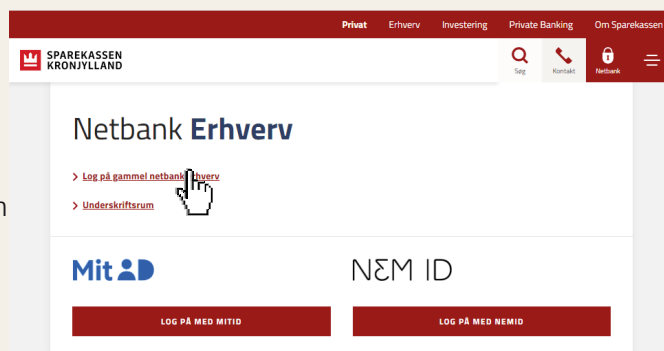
Privat Erhverv Investering Private Banking Om Sparekassen

SPAREKASSEN KRONJYLLAND

Søg Kontakt Netbank

Netbank Erhverv

Log på gammel netbank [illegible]hverv

Underskriftsrum

n

Mit ID

NEM ID

LOG PÅ MED MITID

LOG PÅ MED NEMID